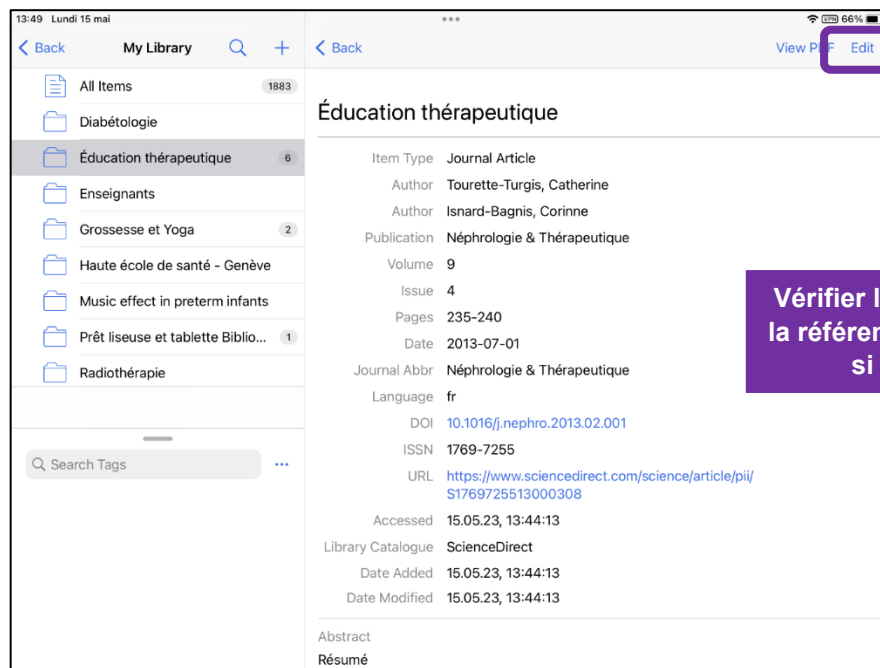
13:49 Lundi 15 mai
66%

Back
My Library
All Items 1883
Diabétologie
Éducation thérapeutique 6
Enseignants
Grossesse et Yoga 2
Haute école de santé - Genève
Music effect in preterm infants
Prêt liseuse et tablette Biblio... 1
Radiothérapie

Search Tags
...

Back
View P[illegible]F
Edit

Éducation thérapeutique

Item Type Journal Article
Author Tourette-Turgis, Catherine
Author Isnard-Bagnis, Corinne
Publication Néphrologie & Thérapeutique
Volume 9
Issue 4
Pages 235-240
Date 2013-07-01
Journal Abbr Néphrologie & Thérapeutique
Language fr
DOI 10.1016/j.nephro.2013.02.001
ISSN 1769-7255
URL https://www.sciencedirect.com/science/article/pii/S1769725513000308
Accessed 15.05.23, 13:44:13
Library Catalogue ScienceDirect
Date Added 15.05.23, 13:44:13
Date Modified 15.05.23, 13:44:13

Abstract
Résumé

Vérifier l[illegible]
la référen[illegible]
si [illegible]